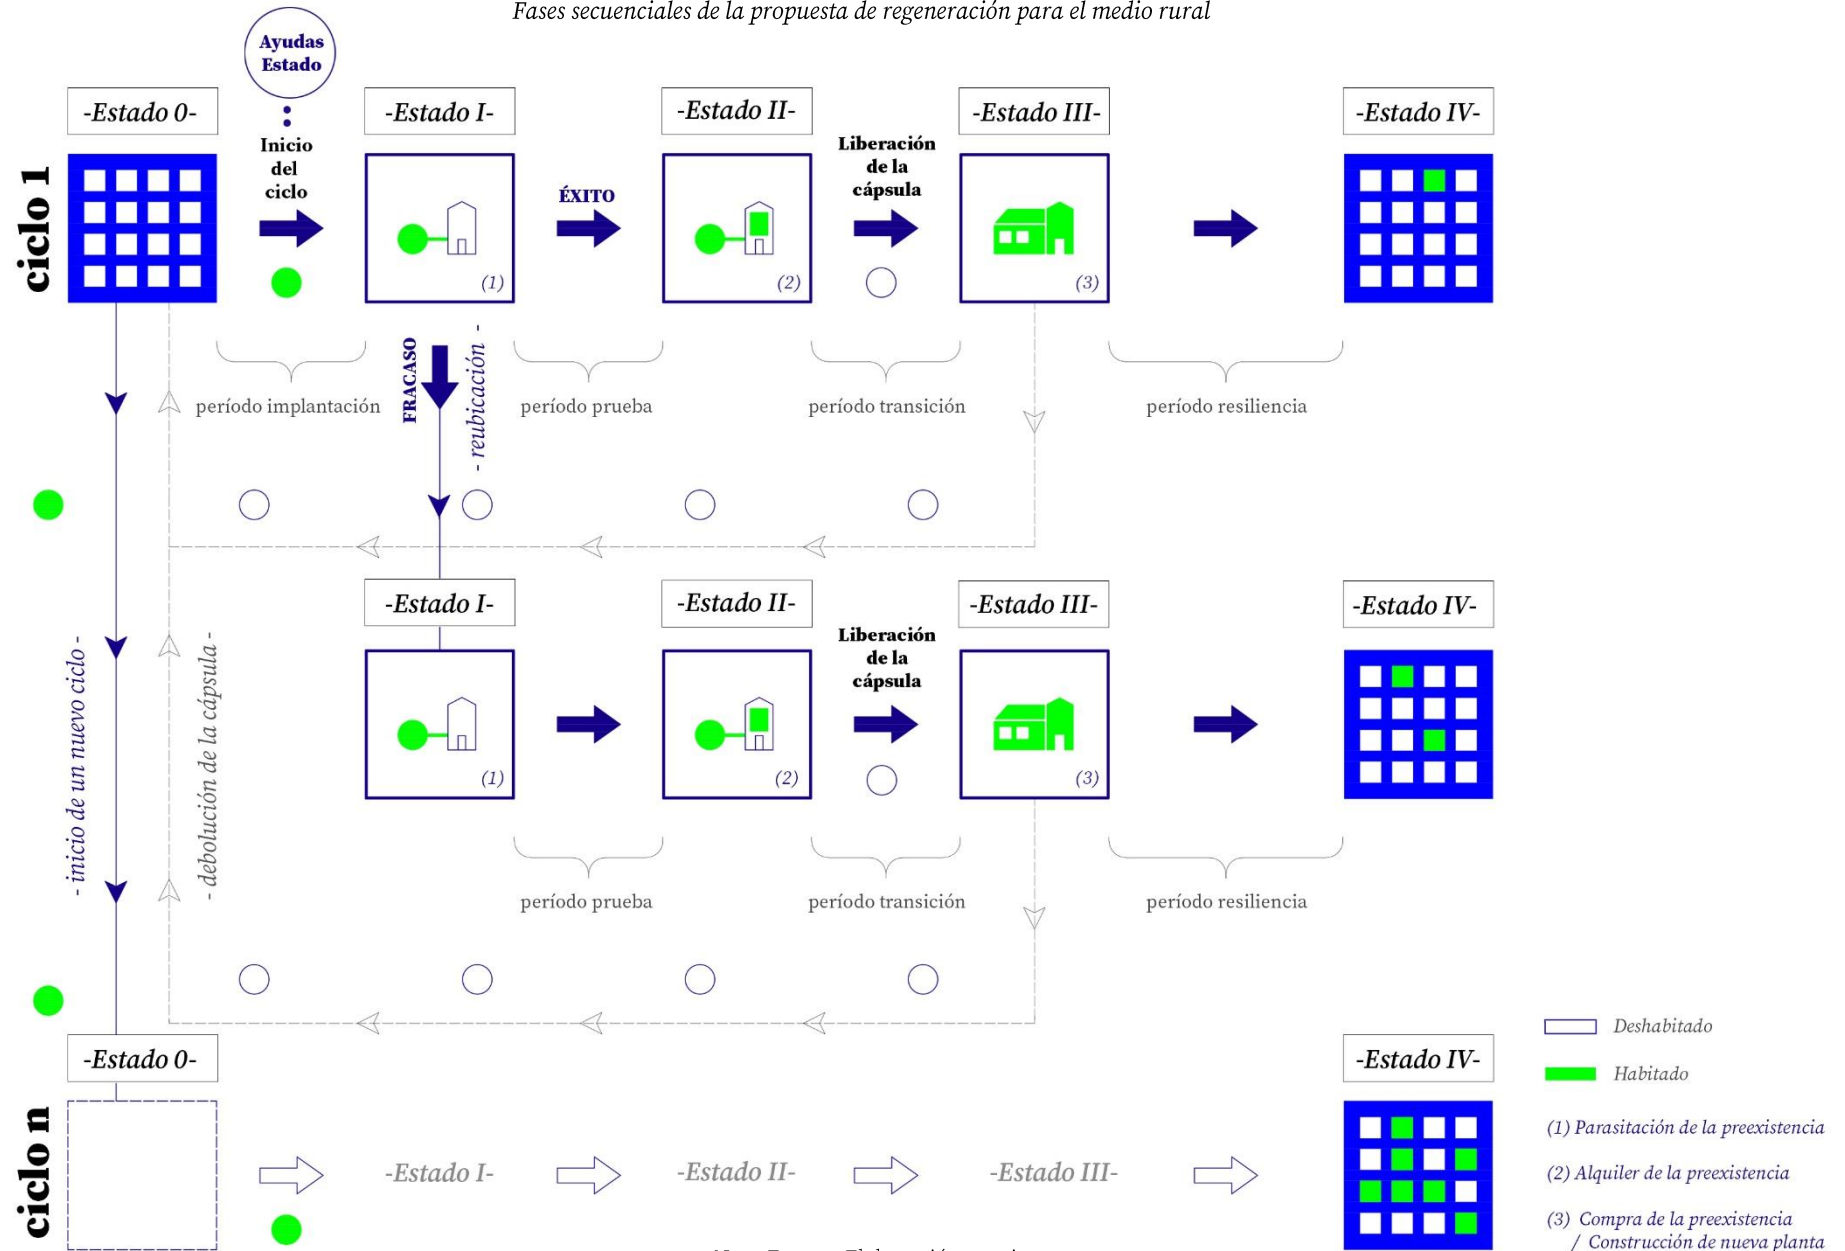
Fases secuenciales de la propuesta de regeneración para el medio rural

ciclo 1

-Estado 0-

Ayudas Estado

Inicio del ciclo

-Estado I-

(1)

ÉXITO

-Estado II-

(2)

Liberación de la cápsula

-Estado III-

(3)

-Estado IV-

período implantación

FRACASO

- reubicación -

período prueba

período transición

período resiliencia

-Estado I-

(1)

-Estado II-

(2)

Liberación de la cápsula

-Estado III-

(3)

-Estado IV-

- inicio de un nuevo ciclo -

- debolución de la cápsula -

período prueba

período transición

período resiliencia

ciclo n

-Estado 0-

-Estado I-

-Estado II-

-Estado III-

-Estado IV-

Deshabitado

Habitado

(1) Parasitación de la preexistencia

(2) Alquiler de la preexistencia

(3) Compra de la preexistencia / Construcción de nueva planta

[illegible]